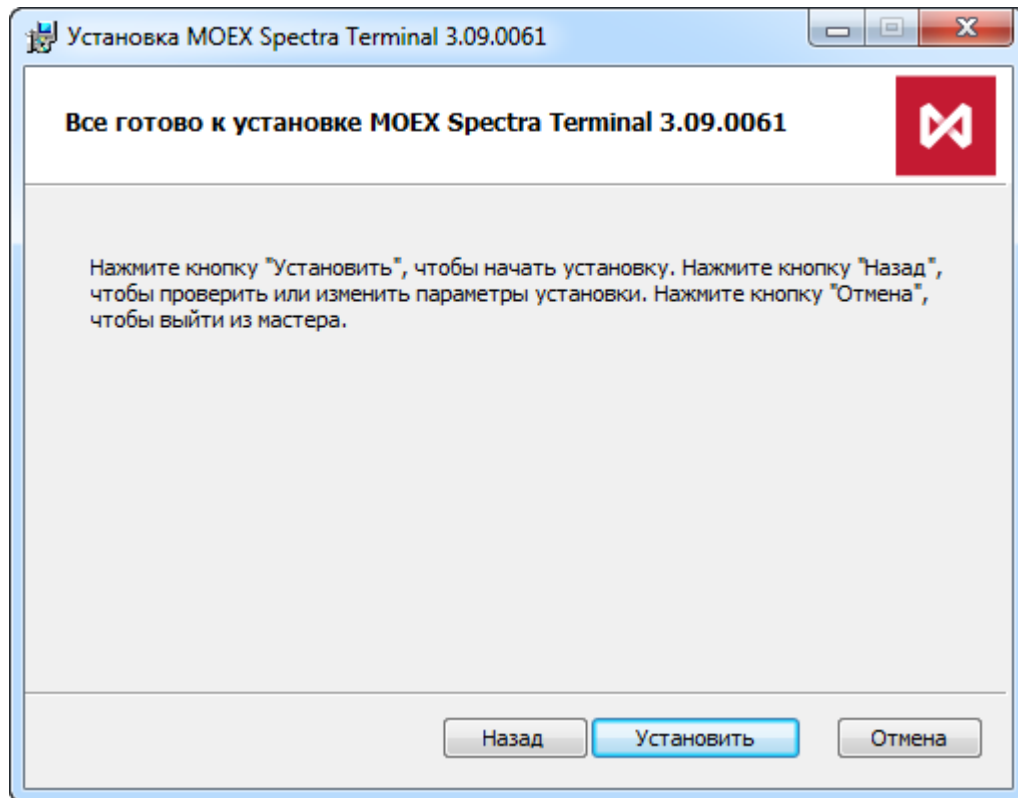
Установка MOEX Spectra Terminal 3.09.0061

Все готово к установке MOEX Spectra Terminal 3.09.0061

Нажмите кнопку "Установить", чтобы начать установку. Нажмите кнопку "Назад", чтобы проверить или изменить параметры установки. Нажмите кнопку "Отмена", чтобы выйти из мастера.

Назад Установить Отмена